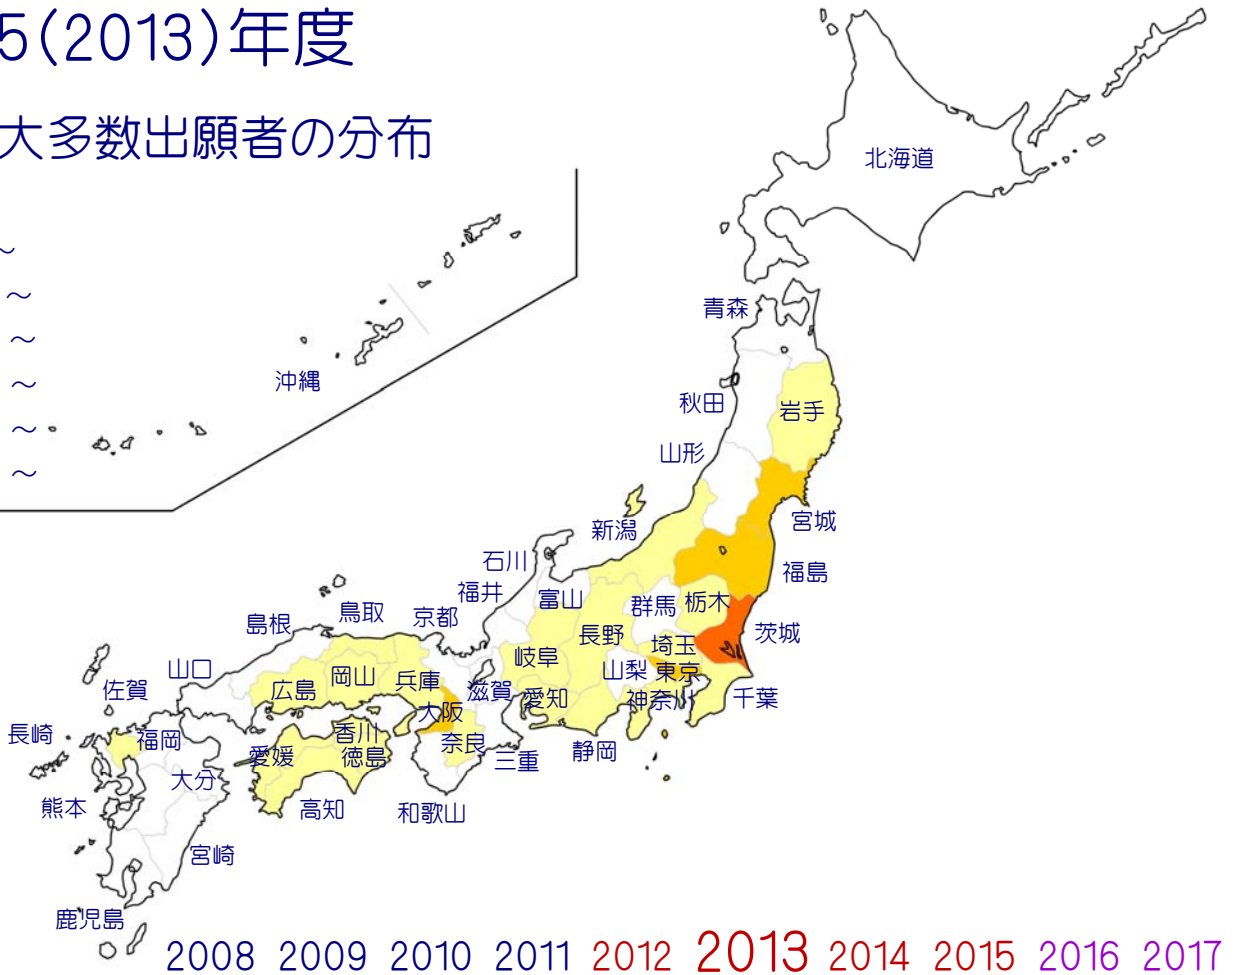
5(2013)年度

大多数出願者の分布

~
～
～
～
～
～

北海道
青森
秋田
岩手
山形
宮城
新潟
福島
石川
福井
富山
群馬
栃木
茨城
島根
鳥取
京都
長野
埼玉
山口
岡山
兵庫
岐阜
山梨
東京
佐賀
広島
滋賀
愛知
神奈川
千葉
大阪
長崎
福岡
香川
奈良
静岡
愛媛
徳島
三重
大分
熊本
高知
和歌山
沖縄
宮崎
鹿児島

2008 2009 2010 2011 2012 2013 2014 2015 2016 2017